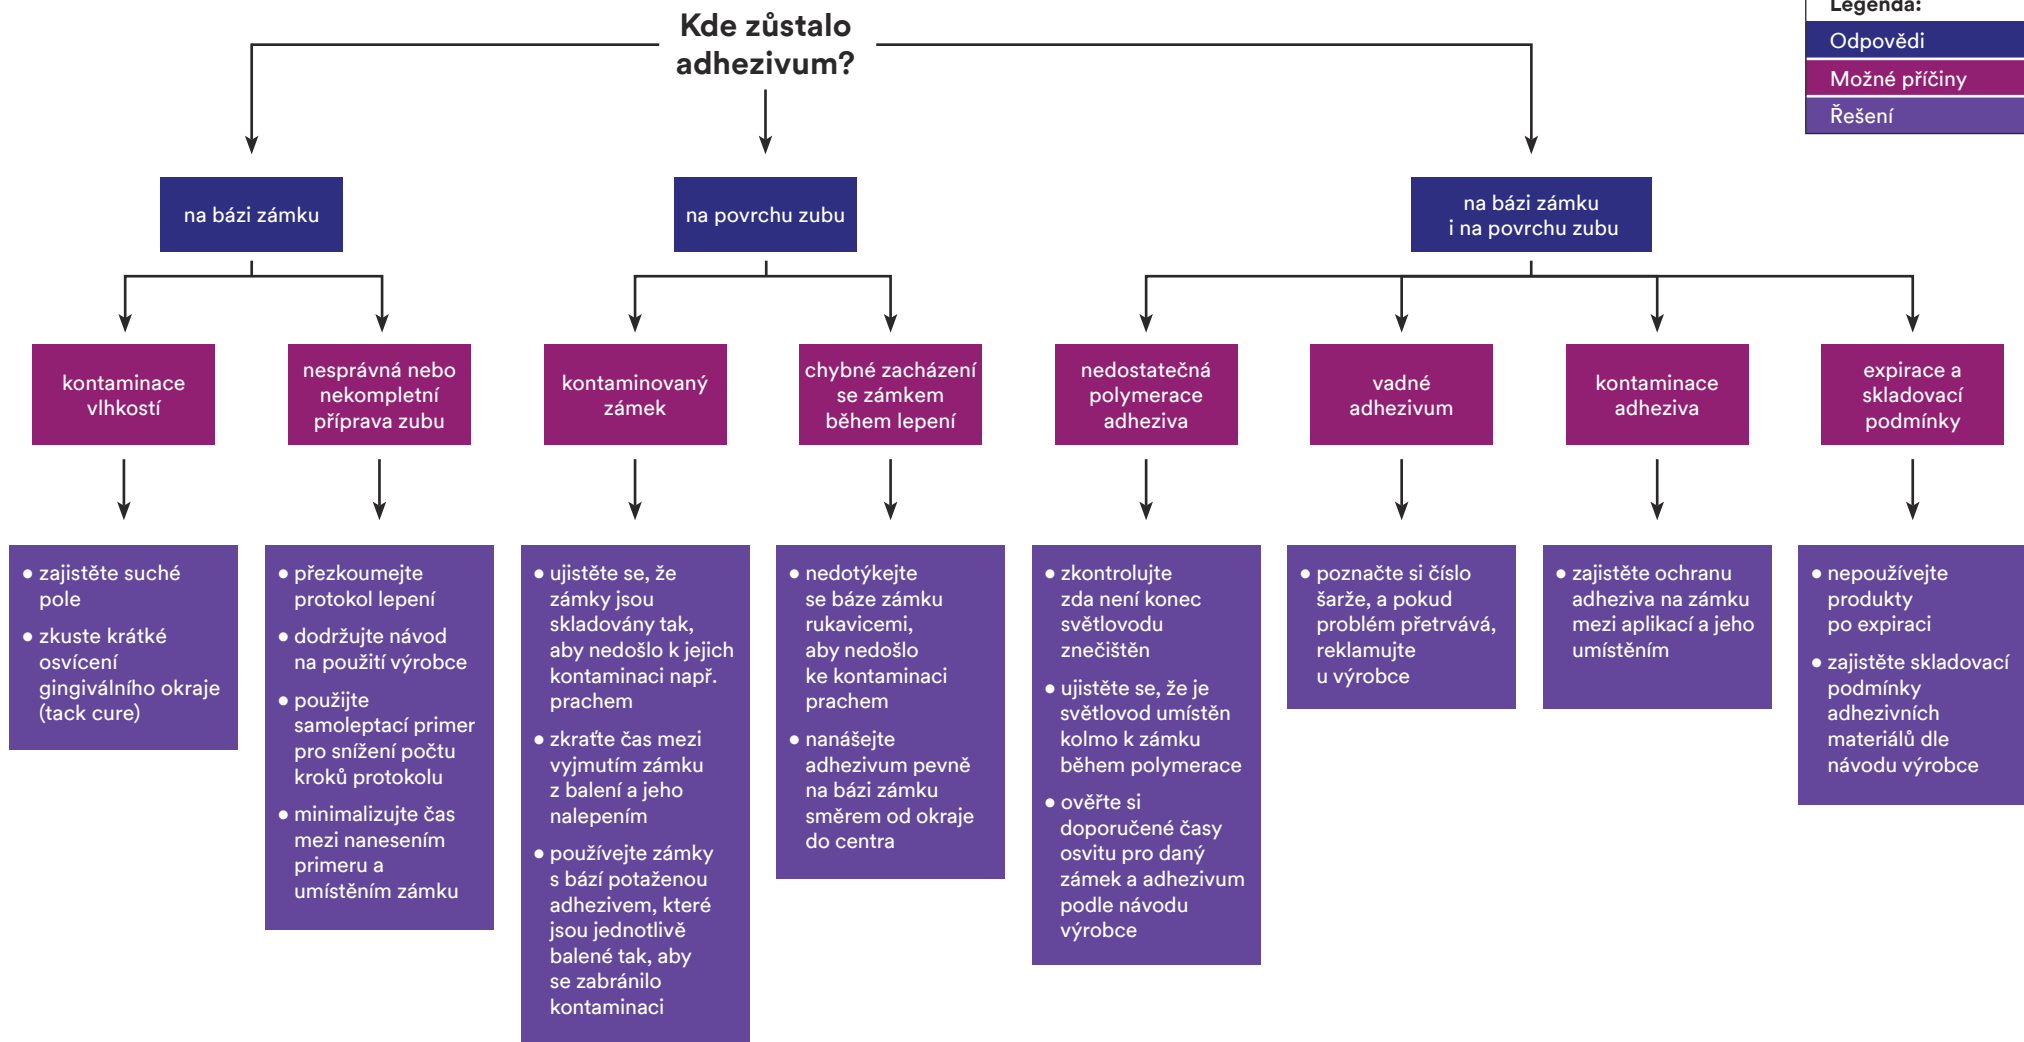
Legenda:
Odpovědi
Možné příčiny
Řešení

Kde zůstalo adhezivum?

na bázi zámku

na povrchu zubu

na bázi zámku i na povrchu zubu

kontaminace vlhkostí

nesprávná nebo nekompletní příprava zubu

kontaminovaný zámek

chybné zacházení se zámkem během lepení

nedostatečná polymerace adheziva

vadné adhezivum

kontaminace adheziva

expirace a skladovací podmínky

• zajistěte suché pole
• zkuste krátké osvícení gingiválního okraje (tack cure)

• přezkoumejte protokol lepení
• dodržujte návod na použití výrobce
• použijte samoleptací primer pro snížení počtu kroků protokolu
• minimalizujte čas mezi nanesením primeru a umístěním zámku

• ujistěte se, že zámky jsou skladovány tak, aby nedošlo k jejich kontaminaci např. prachem
• zkraťte čas mezi vyjmutím zámku z balení a jeho nalepením
• používejte zámky s bází potaženou adhezivem, které jsou jednotlivě balené tak, aby se zabránilo kontaminaci

• nedotýkejte se báze zámku rukavicemi, aby nedošlo ke kontaminaci prachem
• nanášejte adhezivum pevně na bázi zámku směrem od okraje do centra

• zkontrolujte zda není konec světlovodu znečištěn
• ujistěte se, že je světlovod umístěn kolmo k zámku během polymerace
• ověřte si doporučené časy osvitu pro daný zámek a adhezivum podle návodu výrobce

• poznačte si číslo šarže, a pokud problém přetrvává, reklamujte u výrobce

• zajistěte ochranu adheziva na zámku mezi aplikací a jeho umístěním

• nepoužívejte produkty po expiraci
• zajistěte skladovací podmínky adhezivních materiálů dle návodu výrobce